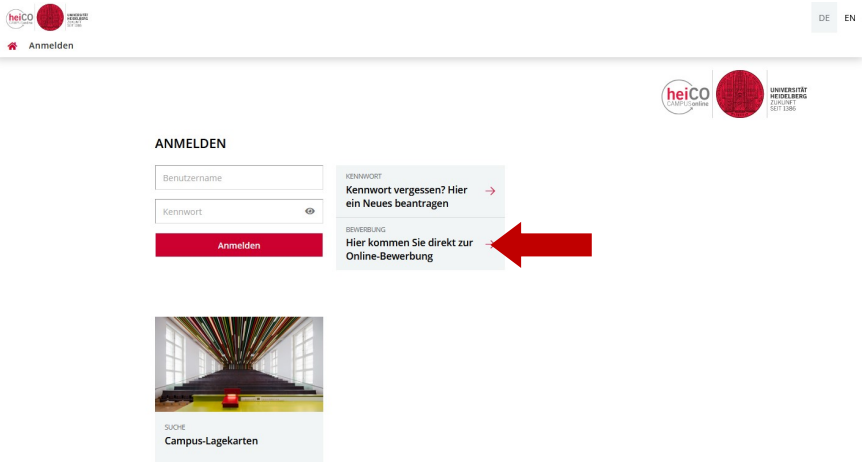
heiCO UNIVERSITÄT HEIDELBERG ZUKUNFT SEIT 1386

DE EN

Anmelden

heiCO CAMPUSonline UNIVERSITÄT HEIDELBERG ZUKUNFT SEIT 1386

ANMELDEN

Benutzername

Kennwort

Anmelden

KENNWORT
Kennwort vergessen? Hier ein Neues beantragen

BEWERBUNG
Hier kommen Sie direkt zur Online-Bewerbung

SUCHE
Campus-Lagekarten